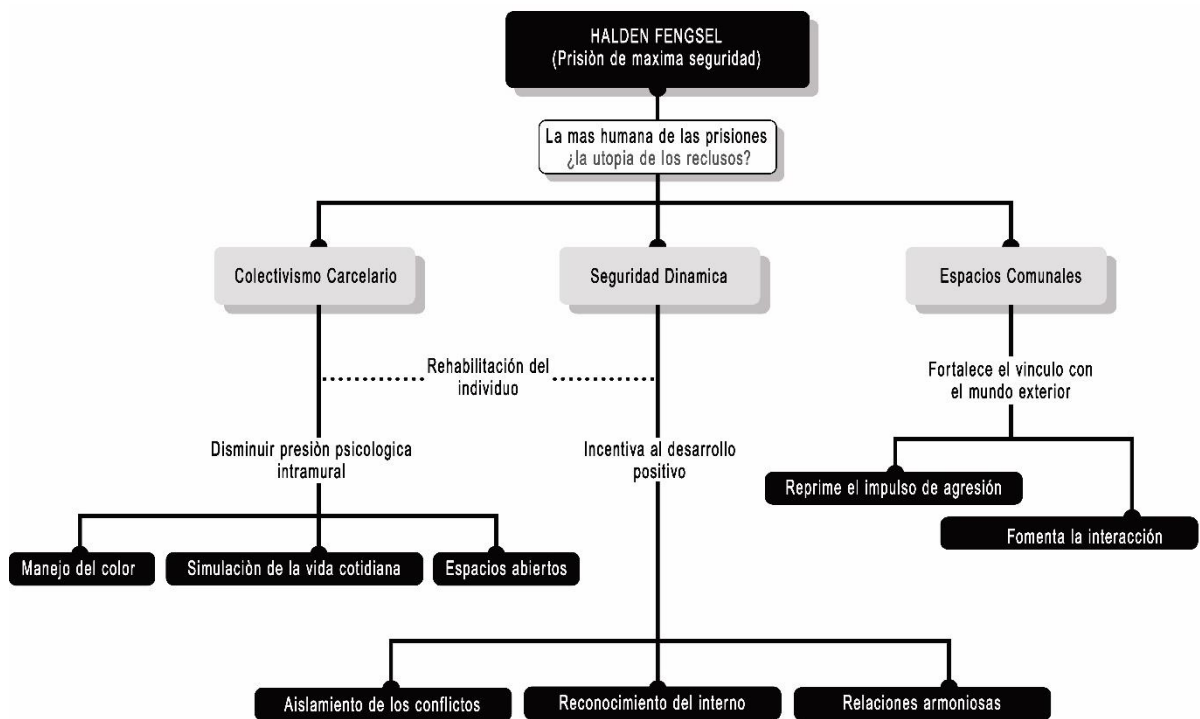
HALDEN FENGSEL
(Prisiòn de maxima seguridad)

La mas humana de las prisiones
¿la utopia de los reclusos?

Colectivismo Carcelario

Seguridad Dinamica

Espacios Comunales

Rehabilitación del individuo

Fortalece el vinculo con el mundo exterior

Disminuir presiòn psicologica intramural

Incentiva al desarrollo positivo

Reprime el impulso de agresión

Fomenta la interacción

Manejo del color

Simulaciòn de la vida cotidiana

Espacios abiertos

Aislamiento de los conflictos

Reconocimiento del interno

Relaciones armoniosas